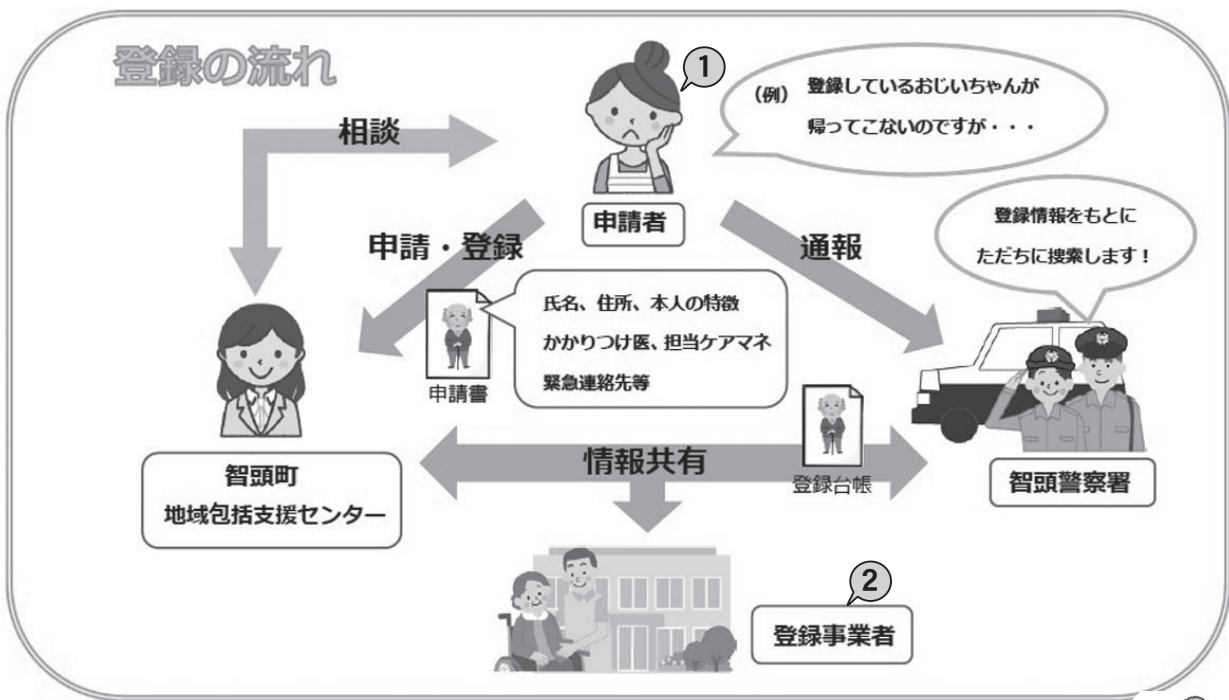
登録の流れ

①

(例) 登録しているおじいちゃんが帰ってこないのですが・・・

相談

申請者

申請・登録

通報

登録情報をもとにただちに捜索します！

氏名、住所、本人の特徴
かかりつけ医、担当ケアマネ
緊急連絡先等

申請書

情報共有

登録台帳

智頭町
地域包括支援センター

智頭警察署

②

登録事業者